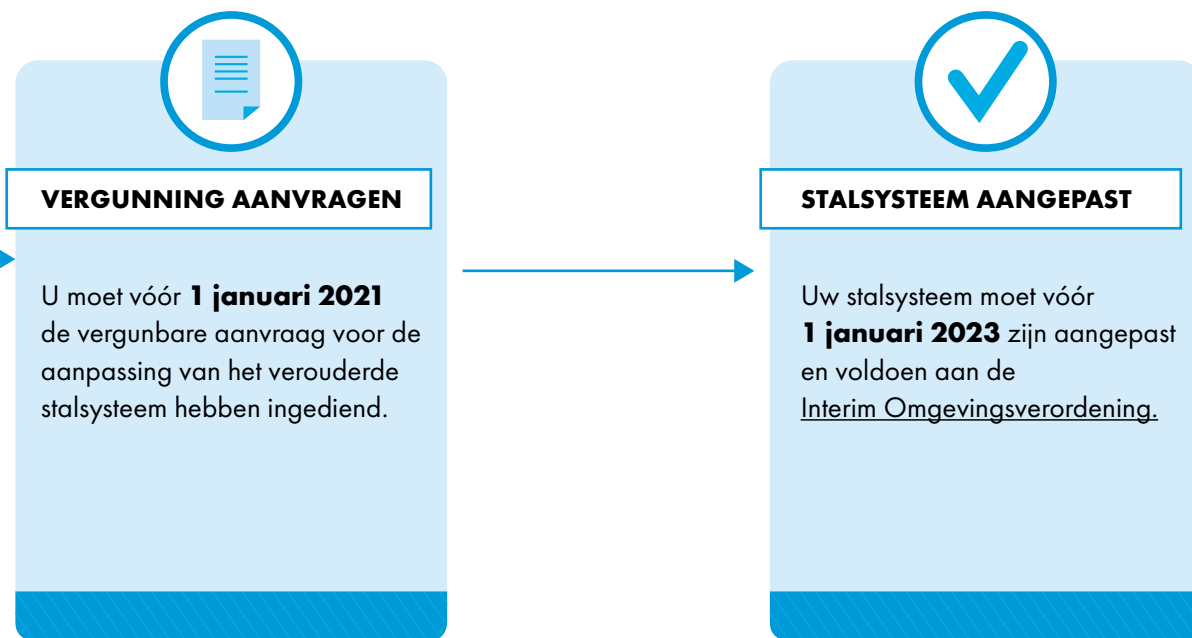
VERGUNNING AANVRAGEN

U moet vóór **1 januari 2021** de vergunbare aanvraag voor de aanpassing van het verouderde stalsysteem hebben ingediend.

STALSYSTEEM AANGEPAST

Uw stalsysteem moet vóór **1 januari 2023** zijn aangepast en voldoen aan de Interim Omgevingsverordening.